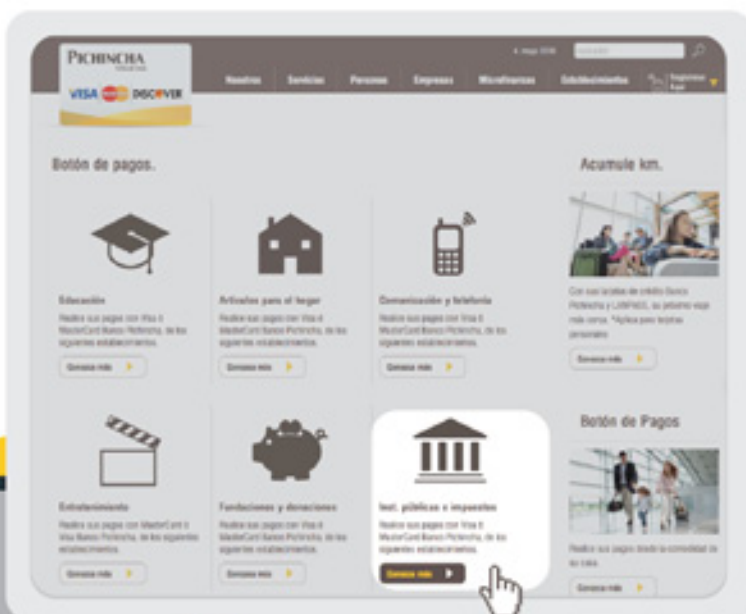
PICHINCHA

VISA DISCOVER

Nosotros Servicios Personas Empresas Microfinanzas Establecimientos

Botón de pagos.

Acumule km.

Educación

Realice sus pagos con Visa ó MasterCard Banco Pichincha, de los siguientes establecimientos.

Conozca más

Artículos para el hogar

Realice sus pagos con Visa ó MasterCard Banco Pichincha, de los siguientes establecimientos.

Conozca más

Comunicación y telefonía

Realice sus pagos con Visa ó MasterCard Banco Pichincha, de los siguientes establecimientos.

Conozca más

Con sus tarjetas de crédito Banco Pichincha y LANPASS, su próximo viaje más cerca. *Aplica para tarjetas personales

Conozca más

Entretenimiento

Realice sus pagos con MasterCard ó Visa Banco Pichincha, de los siguientes establecimientos.

Conozca más

Fundaciones y donaciones

Realice sus pagos con Visa ó MasterCard Banco Pichincha, de los siguientes establecimientos.

Conozca más

Inst. públicas e impuestos

Realice sus pagos con Visa ó MasterCard Banco Pichincha, de los siguientes establecimientos.

Conozca más

Botón de Pagos

Realice sus pagos desde la comodidad de su casa.

Conozca más